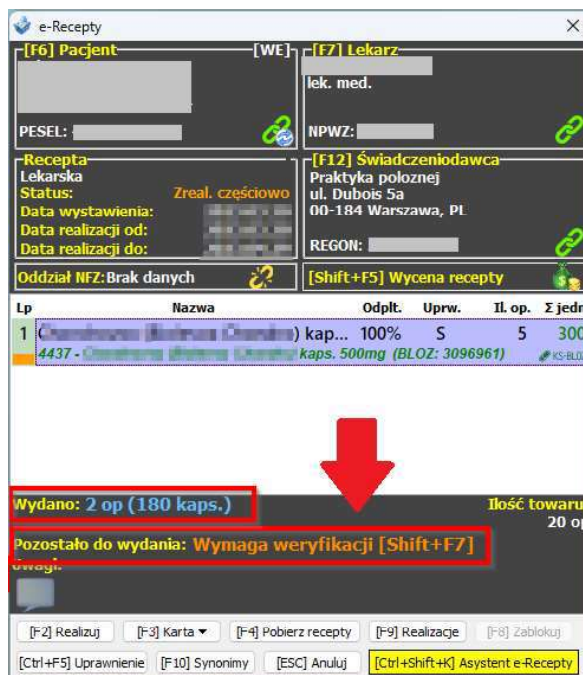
e-Recepty
[F6] Pacjent [WE] [F7] Lekarz
lek. med.
PESEL: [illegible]
NPWZ: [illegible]
Recepta
Lekarska
Status: Zreal. częściowo
Data wystawienia: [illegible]
Data realizacji od: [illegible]
Data realizacji do: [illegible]
[F12] Świadczeniodawca
Praktyka polozniej
ul. Dubois 5a
00-184 Warszawa, PL
REGON: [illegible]
Oddział NFZ: Brak danych
[Shift+F5] Wycena recepty

| Lp | Nazwa | Odpłt. | Uprw. | Il. op. | Σ jedn |
|---|---|---|---|---|---|
| 1 | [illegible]) kap... | 100% | S | 5 | 300 |
| | 4437 - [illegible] kaps. 500mg (BLOZ: 3096961) | | | | KS-BLO |

Wydano: 2 op (180 kaps.)
Ilość towaru
20 op
Pozostało do wydania: Wymaga weryfikacji [Shift+F7]
Uwagi:
[F2] Realizuj [F3] Karta [F4] Pobierz recepty [F9] Realizacje [F8] Zablokuj
[Ctrl+F5] Uprawnienie [F10] Synonimy [ESC] Anuluj [Ctrl+Shift+K] Asystent e-Recepty